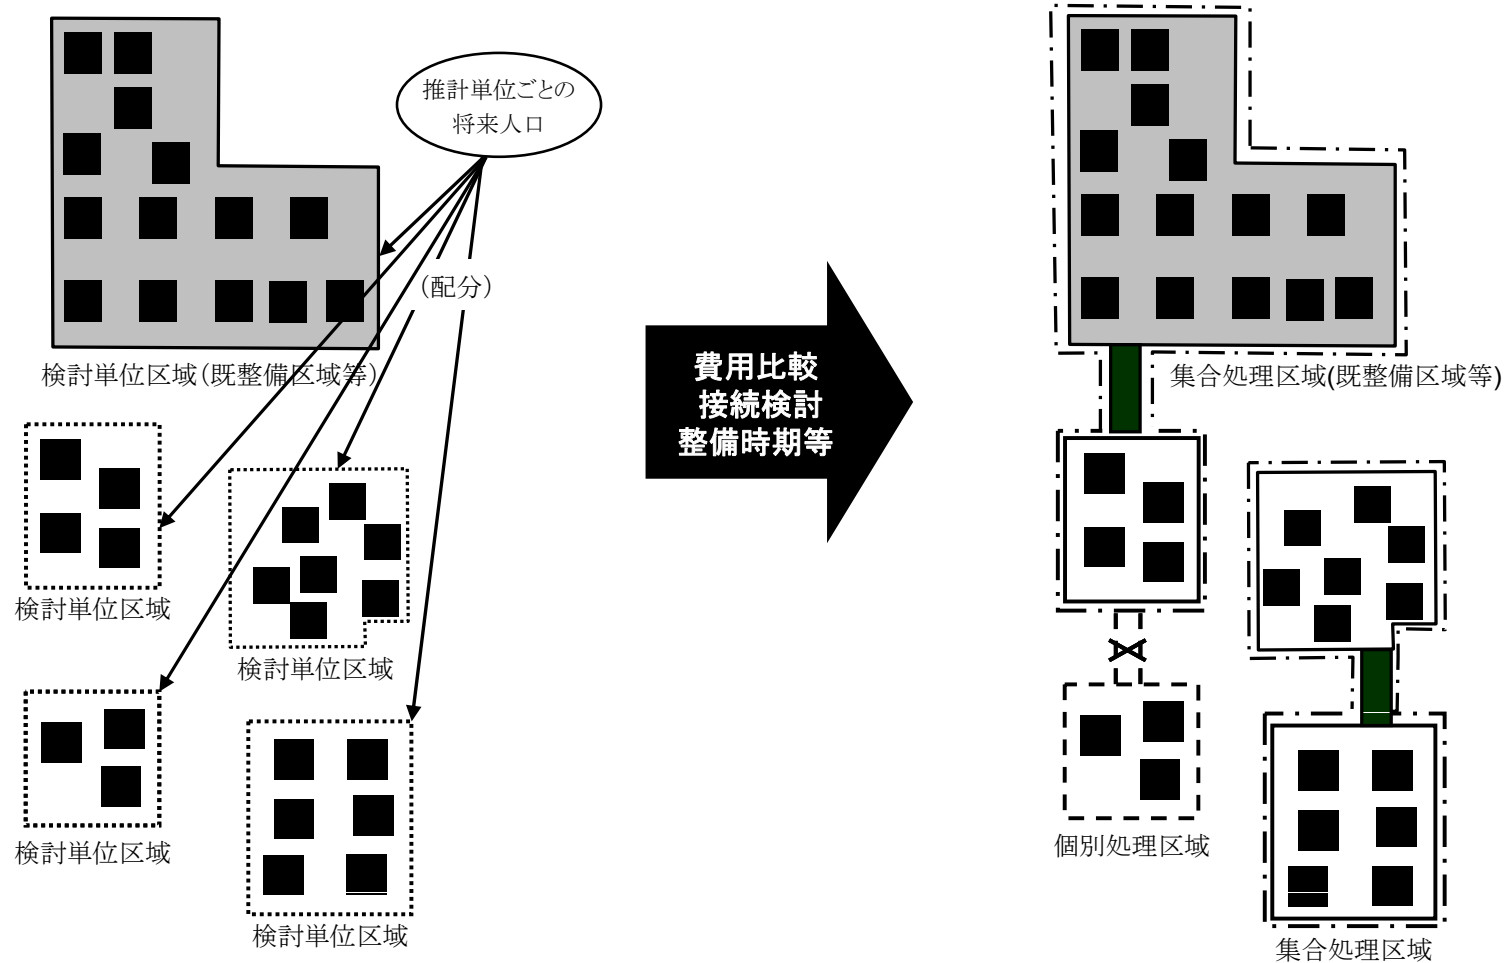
推計単位ごとの将来人口

（配分）

検討単位区域(既整備区域等)

検討単位区域

検討単位区域

検討単位区域

検討単位区域

費用比較
接続検討
整備時期等

集合処理区域(既整備区域等)

個別処理区域

集合処理区域